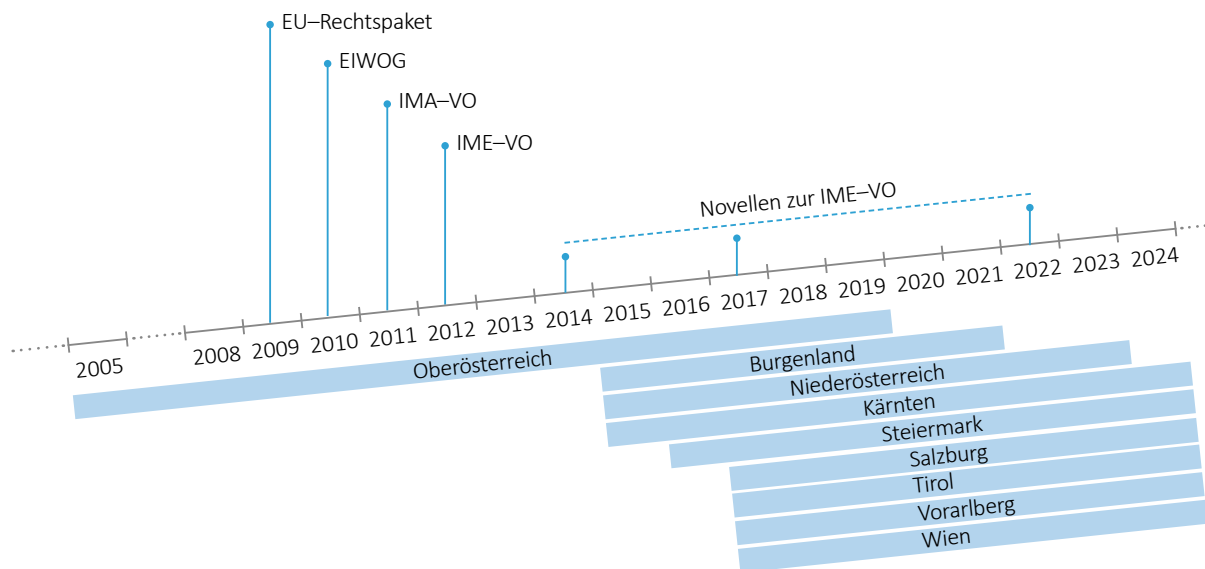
EU–Rechtspaket
ElWOG
IMA–VO
IME–VO
Novellen zur IME–VO

2005
2008
2009
2010
2011
2012
2013
2014
2015
2016
2017
2018
2019
2020
2021
2022
2023
2024

Oberösterreich
Burgenland
Niederösterreich
Kärnten
Steiermark
Salzburg
Tirol
Vorarlberg
Wien